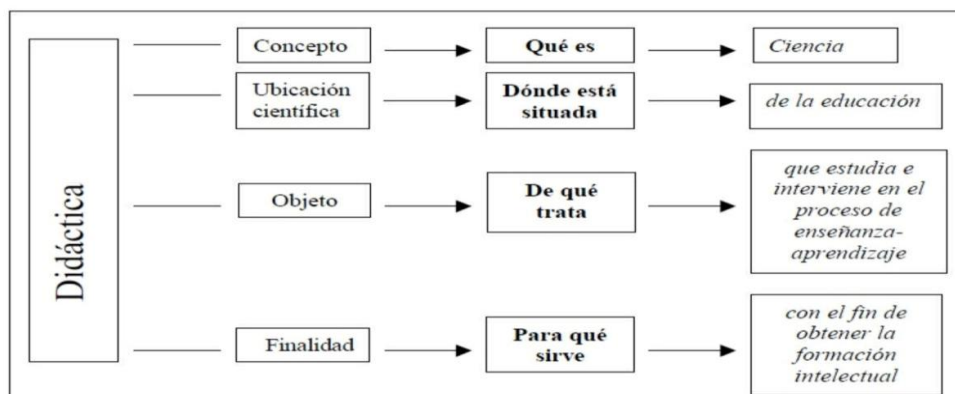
Didáctica

Concepto
Qué es
Ciencia

Ubicación científica
Dónde está situada
de la educación

Objeto
De qué trata
que estudia e interviene en el proceso de enseñanza-aprendizaje

Finalidad
Para qué sirve
con el fin de obtener la formación intelectual